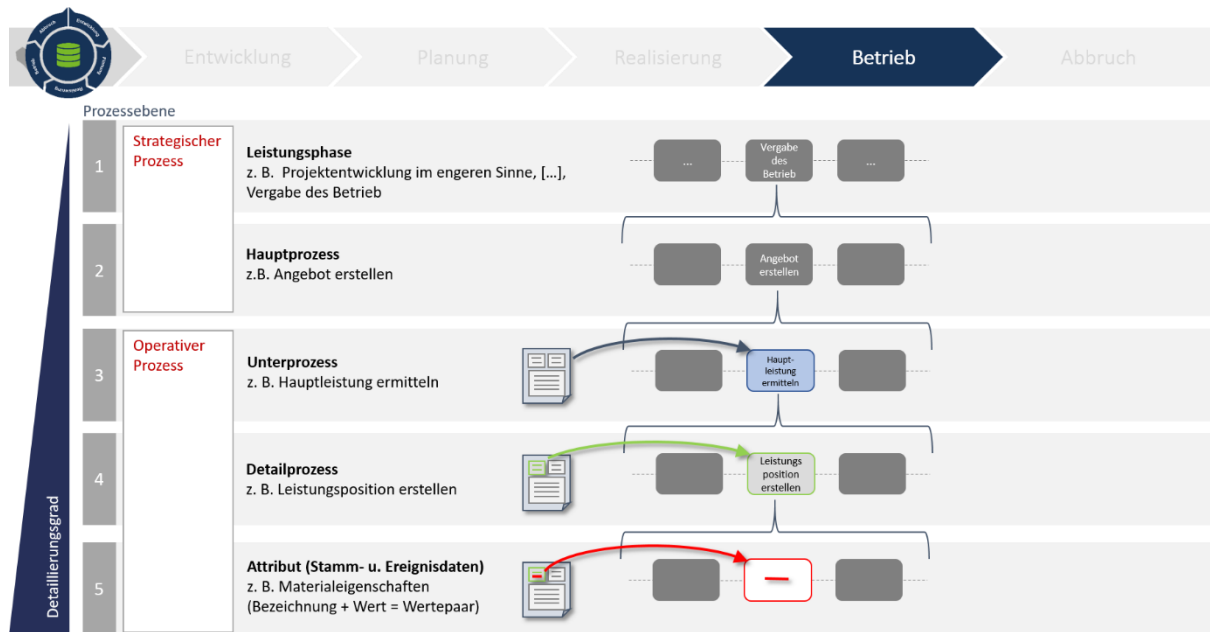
Entwicklung
Planung
Realisierung
Betrieb
Abbruch

Prozessebene

1
Strategischer Prozess
Leistungsphase
z. B. Projektentwicklung im engeren Sinne, […], Vergabe des Betrieb
…
Vergabe des Betrieb
…

2
Hauptprozess
z.B. Angebot erstellen
Angebot erstellen

3
Operativer Prozess
Unterprozess
z. B. Hauptleistung ermitteln
Haupt-leistung ermitteln

4
Detailprozess
z. B. Leistungsposition erstellen
Leistungs position erstellen

5
Attribut (Stamm- u. Ereignisdaten)
z. B. Materialeigenschaften (Bezeichnung + Wert = Wertepaar)

Detaillierungsgrad